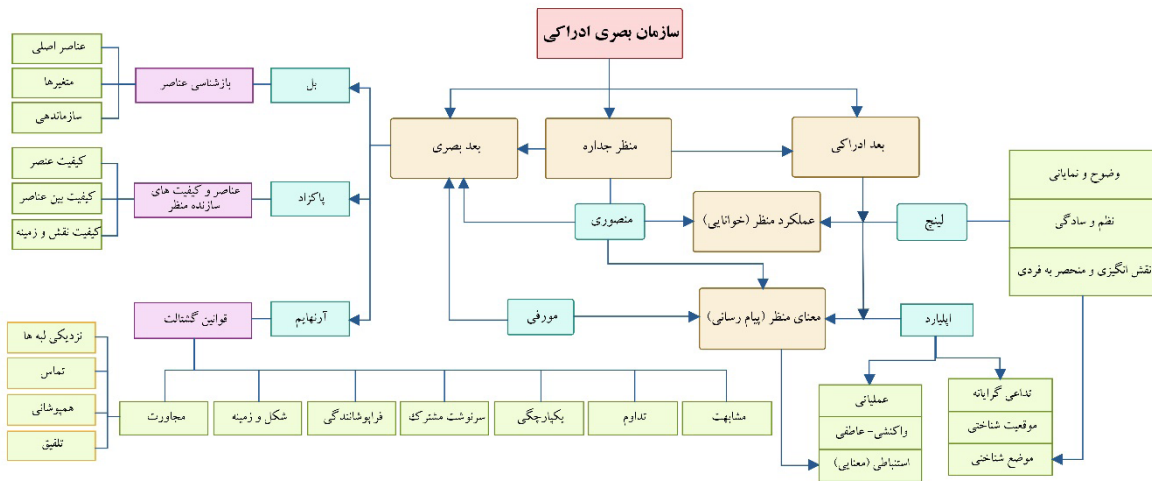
سازمان بصری ادراکی

بعد بصری
منظر جداره
بعد ادراکی

بل
بازشناسی عناصر
عناصر اصلی
متغیرها
سازماندهی

پاکزاد
عناصر و کیفیت های سازنده منظر
کیفیت عنصر
کیفیت بین عناصر
کیفیت نقش و زمینه

آرنهایم
قوانین گشتالت
نزدیکی لبه ها
تماس
همپوشانی
تلفیق

منصوری
عملکرد منظر (خوانایی)
لینچ

وضوح و نمایانی
نظم و سادگی
نقش انگیزی و منحصر به فردی

مورفی
معنای منظر (پیام رسانی)
اپلیارد

عملیاتی
واکنشی- عاطفی
استنباطی (معنایی)

تداعی گرایانه
موقعیت شناختی
موضع شناختی

مجاورت
شکل و زمینه
فراپوشانندگی
سرنوشت مشترک
یکپارچگی
تداوم
مشابهت